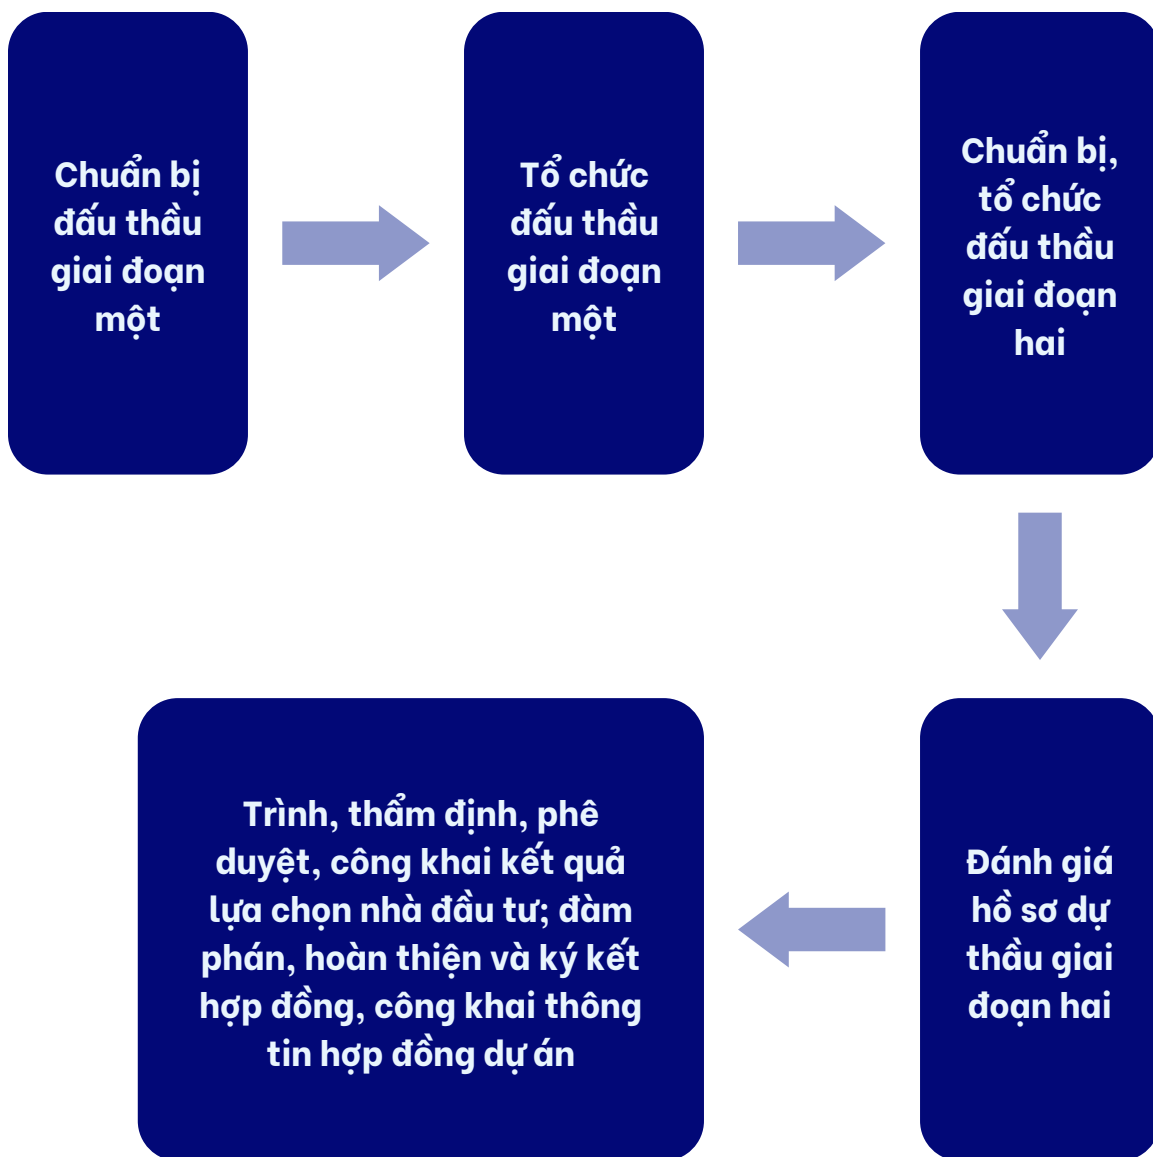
Chuẩn bị đấu thầu giai đoạn một

Tổ chức đấu thầu giai đoạn một

Chuẩn bị, tổ chức đấu thầu giai đoạn hai

Đánh giá hồ sơ dự thầu giai đoạn hai

Trình, thẩm định, phê duyệt, công khai kết quả lựa chọn nhà đầu tư; đàm phán, hoàn thiện và ký kết hợp đồng, công khai thông tin hợp đồng dự án